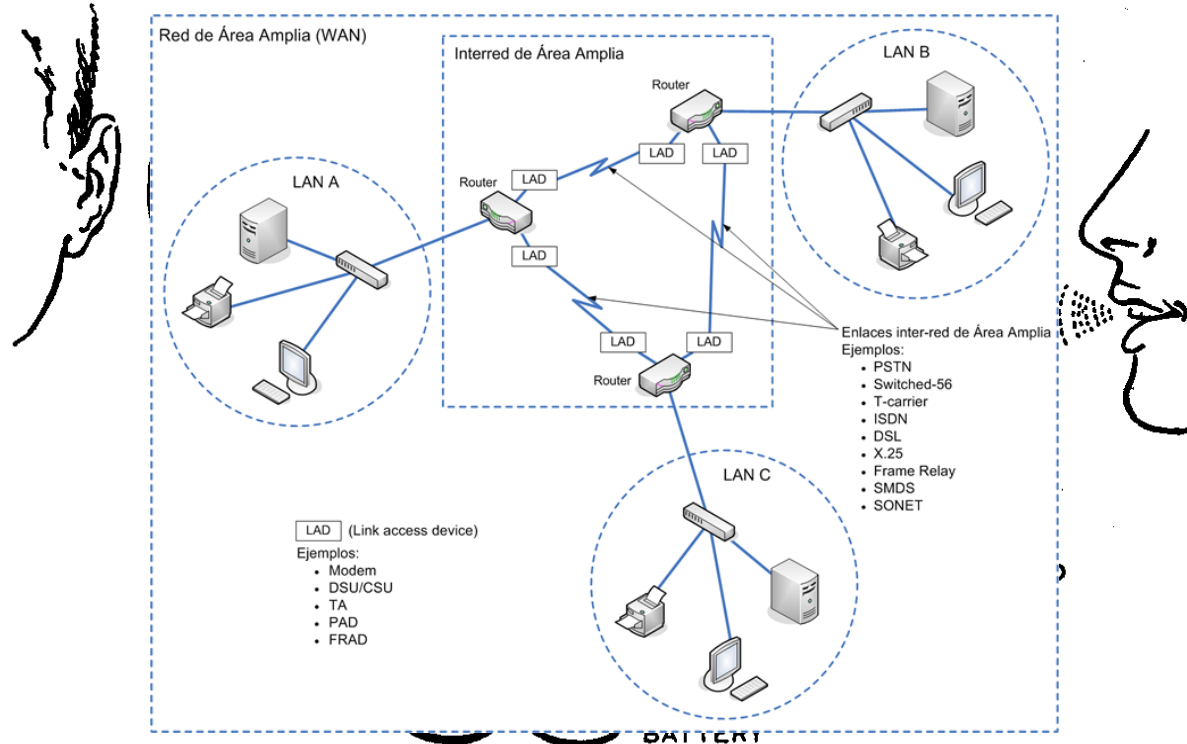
Red de Área Amplia (WAN)

Interred de Área Amplia

Router

LAN B

LAD

LAD

Router

LAD

LAN A

LAD

LAD

LAD

Router

Enlaces inter-red de Área Amplia
Ejemplos:
- PSTN
- Switched-56
- T-carrier
- ISDN
- DSL
- X.25
- Frame Relay
- SMDS
- SONET

LAN C

LAD (Link access device)
Ejemplos:
- Modem
- DSU/CSU
- TA
- PAD
- FRAD

BATTERY